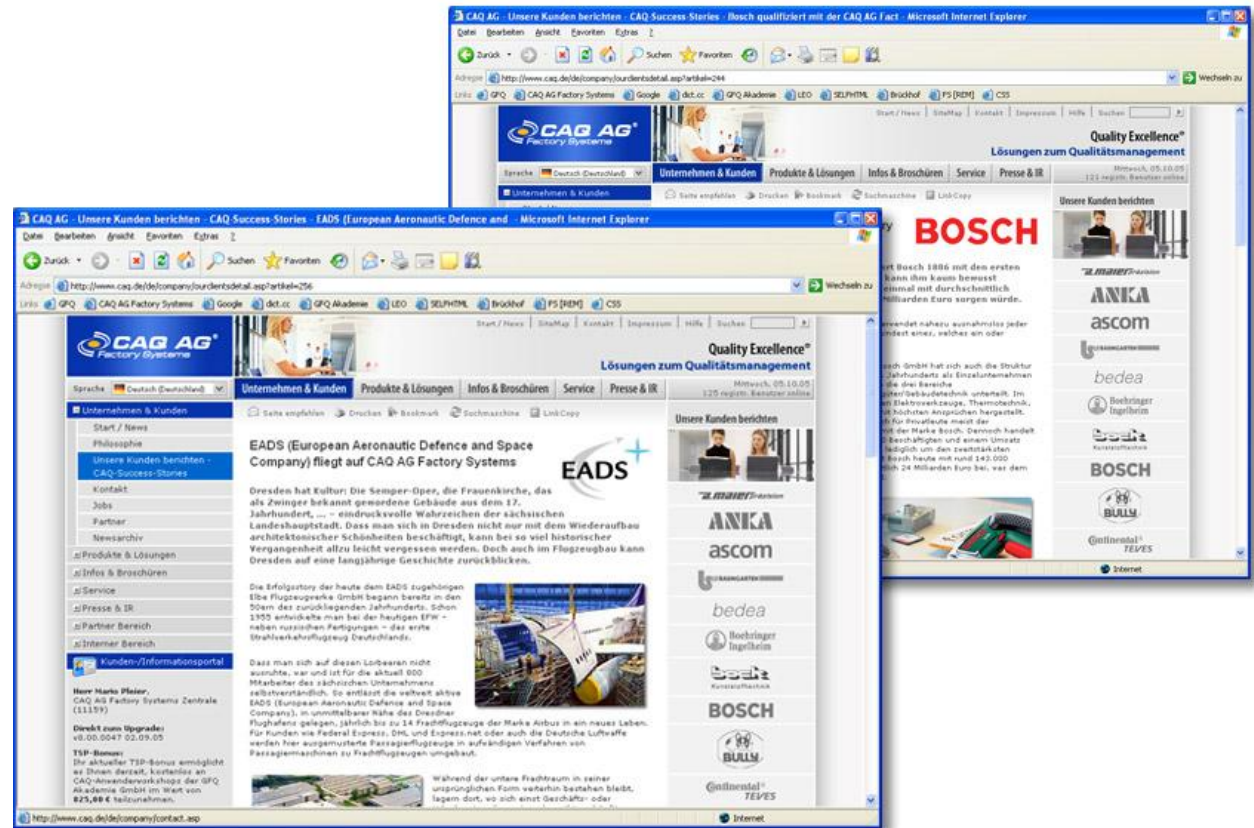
CAQ AG - Unsere Kunden berichten - CAQ-Success-Stories - Bosch qualifiziert mit der CAQ AG Fact - Microsoft Internet Explorer

Datei Bearbeiten Ansicht Favoriten Extras ?

Zurück Suchen Favoriten

Adresse http://www.caq.de/de/company/ourclientsdetail.asp?artikel=244 Wechseln zu

Links GFQ CAQ AG Factory Systems Google dict.cc GFQ Akademie LEO SELFHTML Brückhof FS [REM] CSS

CAQ AG Factory Systems

Start / News | SiteMap | Kontakt | Impressum | Hilfe | Suchen

Quality Excellence®
Lösungen zum Qualitätsmanagement

Sprache Deutsch (Deutschland)

Unternehmen & Kunden | Produkte & Lösungen | Infos & Broschüren | Service | Presse & IR

Mittwoch, 05.10.05
121 registr. Benutzer online

Unternehmen & Kunden

Seite empfehlen Drucken Bookmark Suchmaschine LinkCopy

BOSCH

Unsere Kunden berichten

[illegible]rt Bosch 1886 mit den ersten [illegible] kann ihm kaum bewusst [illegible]einmal mit durchschnittlich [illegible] Milliarden Euro sorgen würde.

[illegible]wendet nahezu ausnahmslos jeder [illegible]ndest eines, welches ein oder

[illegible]ch GmbH hat sich auch die Struktur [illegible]hunderts als Einzelunternehmen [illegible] die drei Bereiche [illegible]gie/Gebäudetechnik unterteilt. Im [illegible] Elektrowerkzeuge, Thermotechnik, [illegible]t höchsten Ansprüchen hergestellt. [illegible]h für Privatleute meist der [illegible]t der Marke Bosch. Dennoch handelt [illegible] Beschäftigten und einem Umsatz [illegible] lediglich um den zweitstärksten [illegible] Bosch heute mit rund 143.000 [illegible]ch 24 Milliarden Euro bei, was dem

maier ANKA ascom bedea Boehringer Ingelheim BOSCH BULLY Continental TEVES

Internet

CAQ AG - Unsere Kunden berichten - CAQ-Success-Stories - EADS (European Aeronautic Defence and - Microsoft Internet Explorer

Datei Bearbeiten Ansicht Favoriten Extras ?

Zurück Suchen Favoriten

Adresse http://www.caq.de/de/company/ourclientsdetail.asp?artikel=256 Wechseln zu

Links GFQ CAQ AG Factory Systems Google dict.cc GFQ Akademie LEO SELFHTML Brückhof FS [REM] CSS

CAQ AG Factory Systems

Start / News | SiteMap | Kontakt | Impressum | Hilfe | Suchen

Quality Excellence®
Lösungen zum Qualitätsmanagement

Sprache Deutsch (Deutschland)

Unternehmen & Kunden | Produkte & Lösungen | Infos & Broschüren | Service | Presse & IR

Mittwoch, 05.10.05
125 registr. Benutzer online

Unternehmen & Kunden
Start / News
Philosophie
Unsere Kunden berichten - CAQ-Success-Stories
Kontakt
Jobs
Partner
Newsarchiv
Produkte & Lösungen
Infos & Broschüren
Service
Presse & IR
Partner Bereich
Interner Bereich
Kunden-/Informationsportal

Herr Marko Pleier,
CAQ AG Factory Systems Zentrale (11159)

Direkt zum Upgrade:
v8.00.0047 02.09.05

TSP-Bonus:
Ihr aktueller TSP-Bonus ermöglicht es Ihnen derzeit, kostenlos an CAQ-Anwenderworkshops der GFQ Akademie GmbH im Wert von 825,00 € teilzunehmen.

Seite empfehlen Drucken Bookmark Suchmaschine LinkCopy

EADS (European Aeronautic Defence and Space Company) fliegt auf CAQ AG Factory Systems

EADS

Dresden hat Kultur: Die Semper-Oper, die Frauenkirche, das als Zwinger bekannt gewordene Gebäude aus dem 17. Jahrhundert, ... – eindrucksvolle Wahrzeichen der sächsischen Landeshauptstadt. Dass man sich in Dresden nicht nur mit dem Wiederaufbau architektonischer Schönheiten beschäftigt, kann bei so viel historischer Vergangenheit allzu leicht vergessen werden. Doch auch im Flugzeugbau kann Dresden auf eine langjährige Geschichte zurückblicken.

Die Erfolgsstory der heute dem EADS zugehörigen Elbe Flugzeugwerke GmbH begann bereits in den 50ern des zurückliegenden Jahrhunderts. Schon 1955 entwickelte man bei der heutigen EFW – neben russischen Fertigungen – das erste Strahlverkehrsflugzeug Deutschlands.

Dass man sich auf diesen Lorbeeren nicht ausruhte, war und ist für die aktuell 800 Mitarbeiter des sächsischen Unternehmens selbstverständlich. So entlässt die weltweit aktive EADS (European Aeronautic Defence and Space Company), in unmittelbarer Nähe des Dresdner Flughafens gelegen, jährlich bis zu 14 Frachtflugzeuge der Marke Airbus in ein neues Leben. Für Kunden wie Federal Express, DHL und Express.net oder auch die Deutsche Luftwaffe werden hier ausgemusterte Passagierflugzeuge in aufwändigen Verfahren von Passagiermaschinen zu Frachtflugzeugen umgebaut.

Während der untere Frachtraum in seiner ursprünglichen Form weiterhin bestehen bleibt, lagern dort, wo sich einst Geschäfts- oder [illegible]

Unsere Kunden berichten

maier ANKA ascom bedea Boehringer Ingelheim BOSCH BULLY Continental TEVES

http://www.caq.de/de/company/contact.asp

Internet